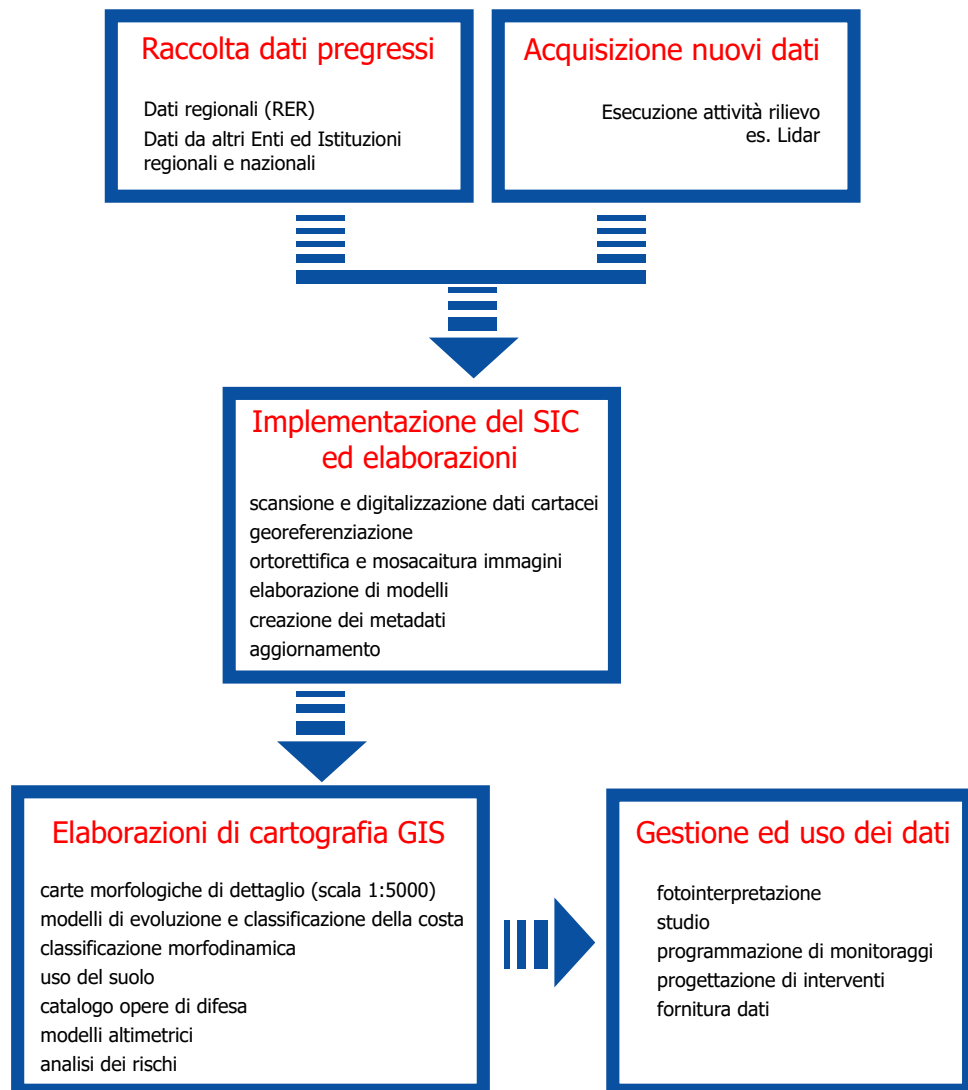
Raccolta dati pregressi

Dati regionali (RER)
Dati da altri Enti ed Istituzioni regionali e nazionali

Acquisizione nuovi dati

Esecuzione attività rilievo
es. Lidar

Implementazione del SIC ed elaborazioni

scansione e digitalizzazione dati cartacei
georeferenziazione
ortorettifica e mosacaitura immagini
elaborazione di modelli
creazione dei metadati
aggiornamento

Elaborazioni di cartografia GIS

carte morfologiche di dettaglio (scala 1:5000)
modelli di evoluzione e classificazione della costa
classificazione morfodinamica
uso del suolo
catalogo opere di difesa
modelli altimetrici
analisi dei rischi

Gestione ed uso dei dati

fotointerpretazione
studio
programmazione di monitoraggi
progettazione di interventi
fornitura dati